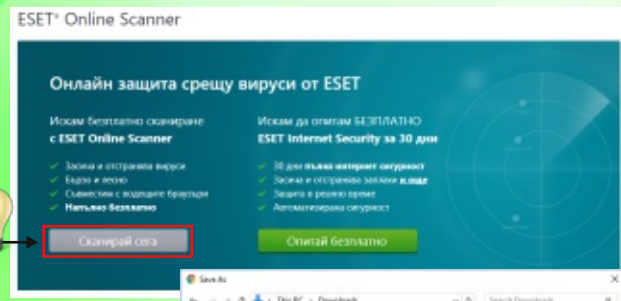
ESET® Online Scanner

Онлайн защита срещу вируси от ESET

Искам безплатно сканиране
с ESET Online Scanner

Засича и отстранява вируси
Бързо и лесно
Съвместим с водещите браузъри
Напълно безплатно

Сканирай сега

Искам да опитам БЕЗПЛАТНО
ESET Internet Security за 30 дни

30 дни пълна интернет сигурност
Засича и отстранява заплахи в още
Защита в реално време
Автоматизирана сигурност

Опитай безплатно

Save As

This PC > Downloads

Search Downloads